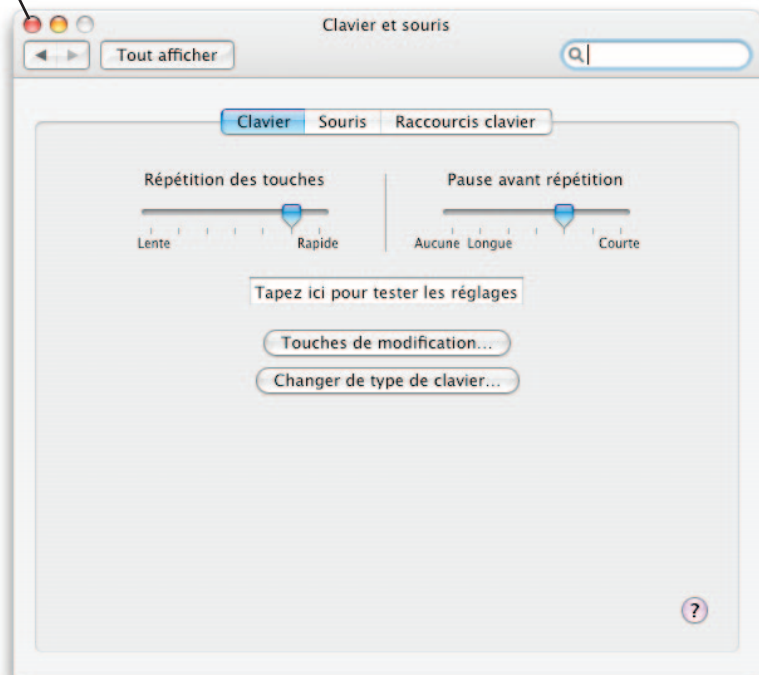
Clavier et souris

Tout afficher

Clavier | Souris | Raccourcis clavier

Répétition des touches

Lente Rapide

Pause avant répétition

Aucune Longue Courte

Tapez ici pour tester les réglages

Touches de modification…

Changer de type de clavier…

?